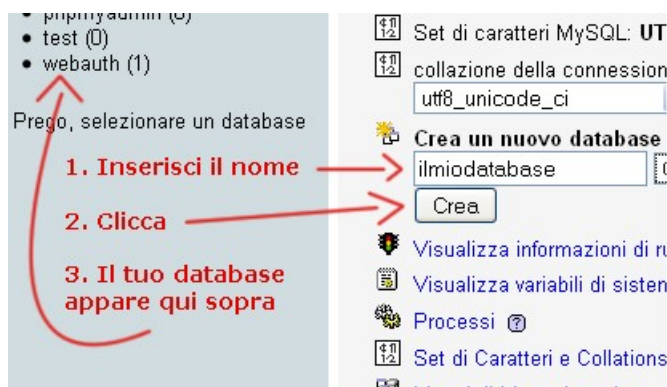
• phpmyadmin (8)
• test (0)
• webauth (1)

Prego, selezionare un database

1. Inserisci il nome

2. Clicca

3. Il tuo database appare qui sopra

Set di caratteri MySQL: UT

collazione della connession

utf8_unicode_ci

Crea un nuovo database

ilmiodatabase

Crea

Visualizza informazioni di ru

Visualizza variabili di sisten

Processi

Set di Caratteri e Collations